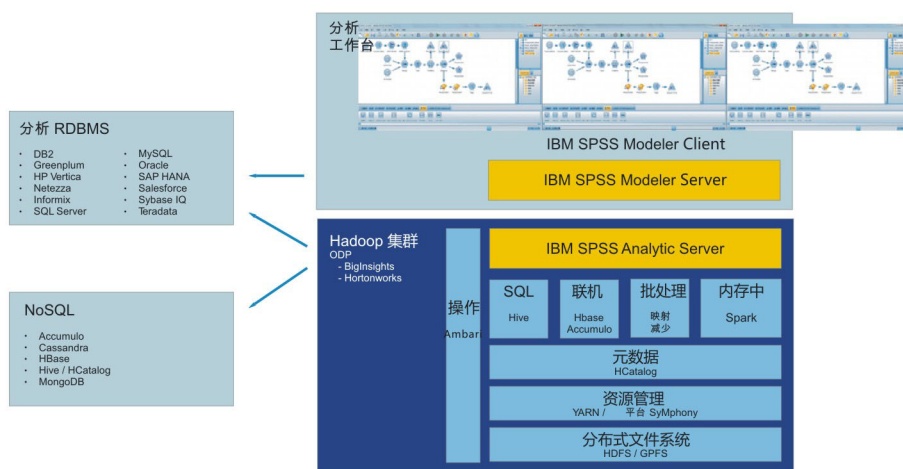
分析 RDBMS

- DB2
- Greenplum
- HP Vertica
- Netezza
- Informix
- SQL Server

- MySQL
- Oracle
- SAP HANA
- Salesforce
- Sybase IQ
- Teradata

NoSQL

- Accumulo
- Cassandra
- HBase
- Hive / HCatalog
- MongoDB

分析
工作台

IBM SPSS Modeler Client

IBM SPSS Modeler Server

Hadoop 集群
ODP
- BigInsights
- Hortonworks

操作
Ambari

IBM SPSS Analytic Server

SQL
Hive

联机
Hbase
Accumulo

批处理
映射
减少

内存中
Spark

元数据
HCatalog

资源管理
YARN / 平台 SyMphony

分布式文件系统
HDFS / GPFS